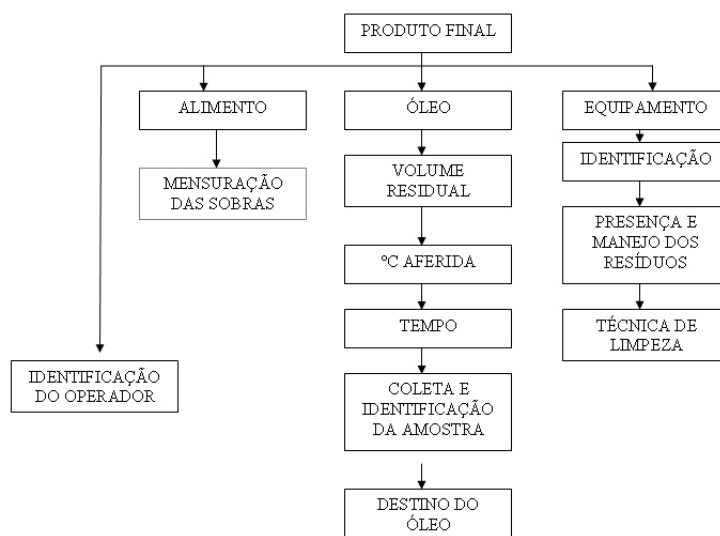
PRODUTO FINAL

ALIMENTO

MENSURAÇÃO DAS SOBRAS

ÓLEO

VOLUME RESIDUAL

°C AFERIDA

TEMPO

COLETA E IDENTIFICAÇÃO DA AMOSTRA

DESTINO DO ÓLEO

EQUIPAMENTO

IDENTIFICAÇÃO

PRESENÇA E MANEJO DOS RESÍDUOS

TÉCNICA DE LIMPEZA

IDENTIFICAÇÃO DO OPERADOR